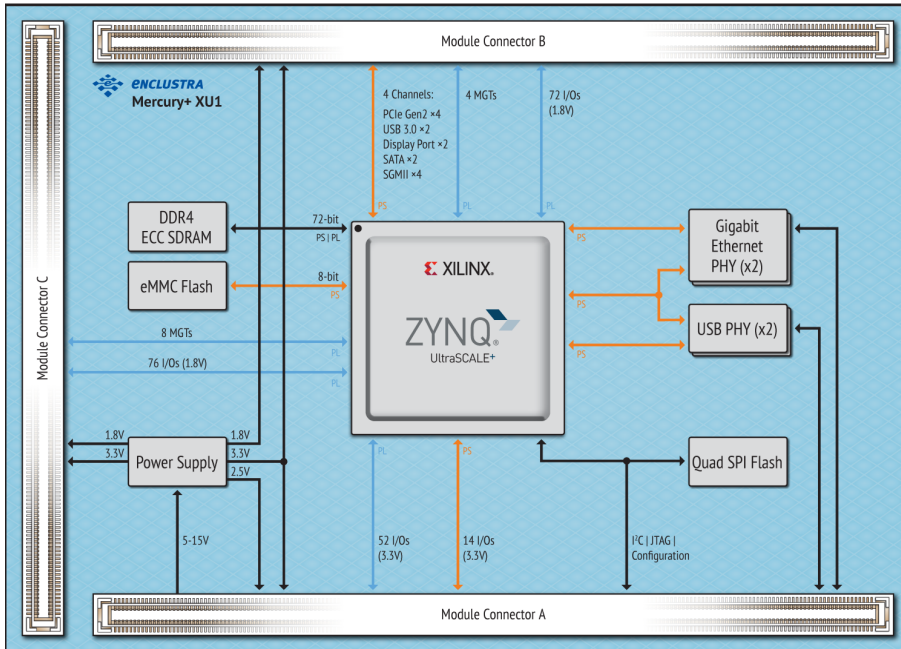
Module Connector B

ENCLUSTRA
Mercury+ XU1

4 Channels:
PCIe Gen2 ×4
USB 3.0 ×2
Display Port ×2
SATA ×2
SGMII ×4
PS

4 MGTs
PL

72 I/Os
(1.8V)
PL

Module Connector C

DDR4
ECC SDRAM

72-bit
PS | PL

eMMC Flash

8-bit
PS

XILINX.
ZYNQ
UltraSCALE+

PS
Gigabit Ethernet PHY (x2)

PS
USB PHY (x2)

PS

8 MGTs
PL

76 I/Os (1.8V)
PL

1.8V
3.3V
Power Supply
1.8V
3.3V
2.5V

5-15V

PL
52 I/Os
(3.3V)

PS
14 I/Os
(3.3V)

Quad SPI Flash

I$^2$C | JTAG | Configuration

Module Connector A